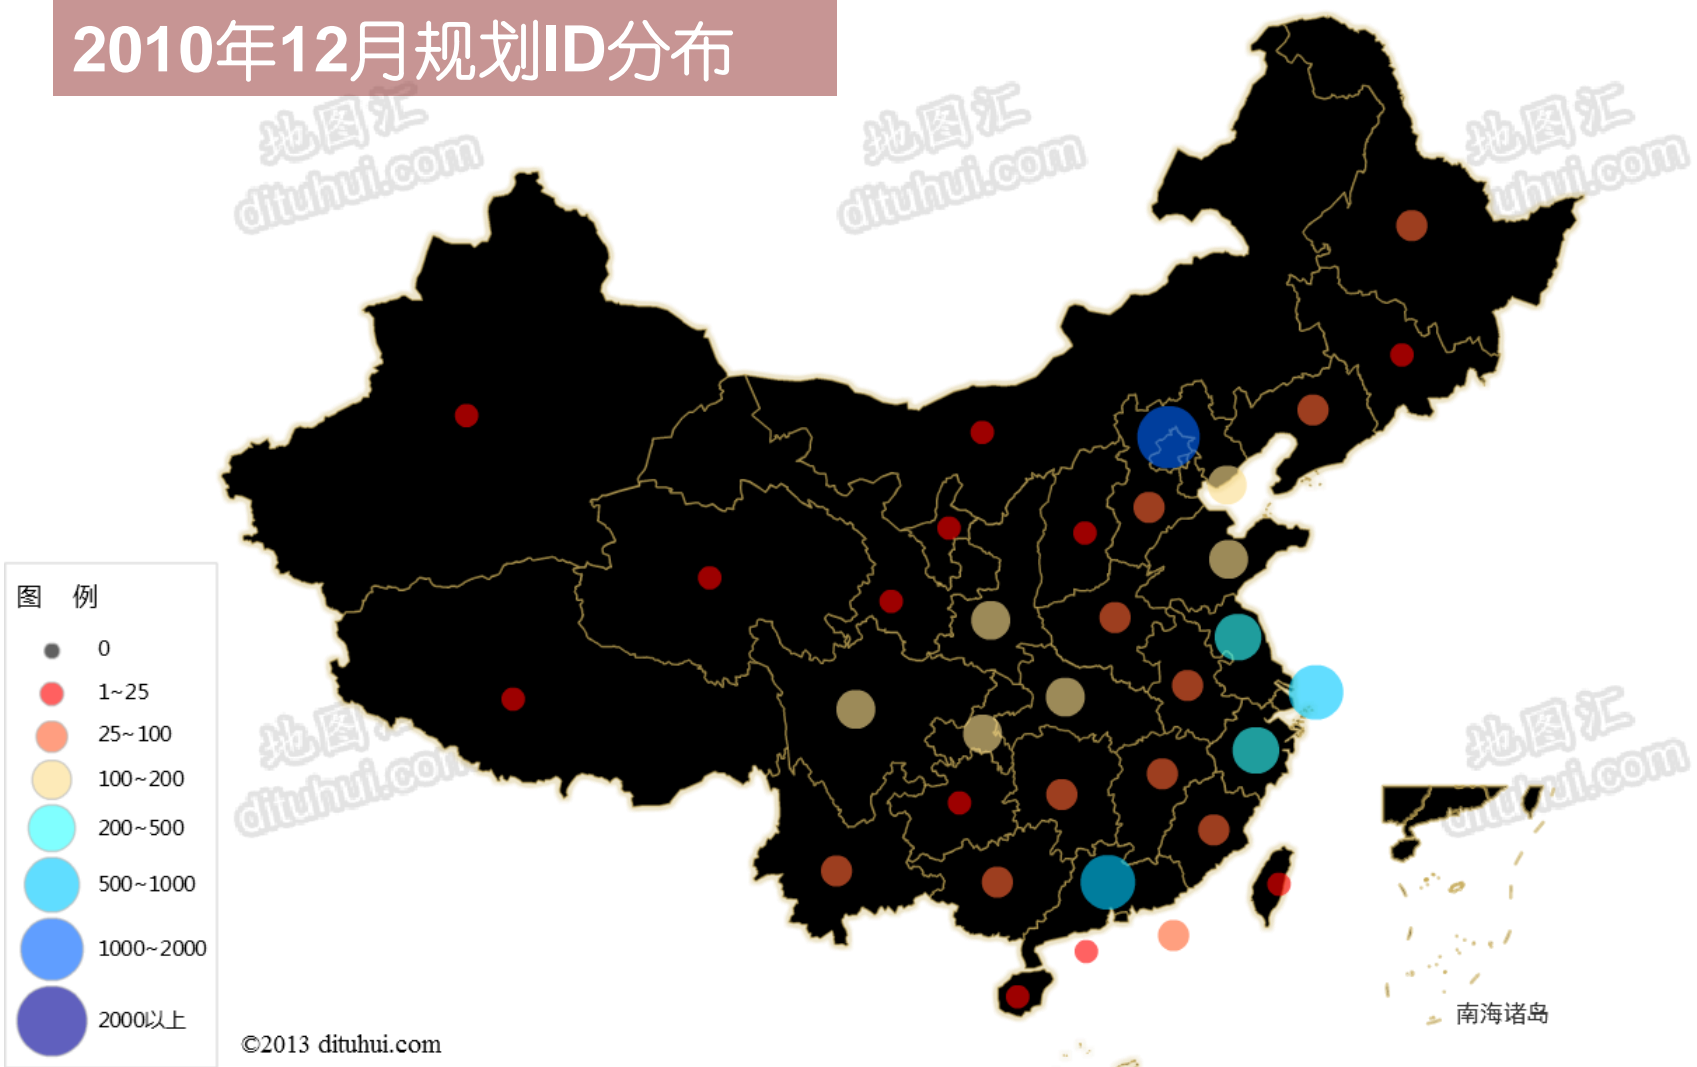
2010年12月规划ID分布

地图汇 dituhui.com

地图汇 dituhui.com

地图汇 dituhui.com

图 例

0

1~25

25~100

100~200

200~500

500~1000

1000~2000

2000以上

地图汇 dituhui.com

地图汇 dituhui.com

南海诸岛

©2013 dituhui.com